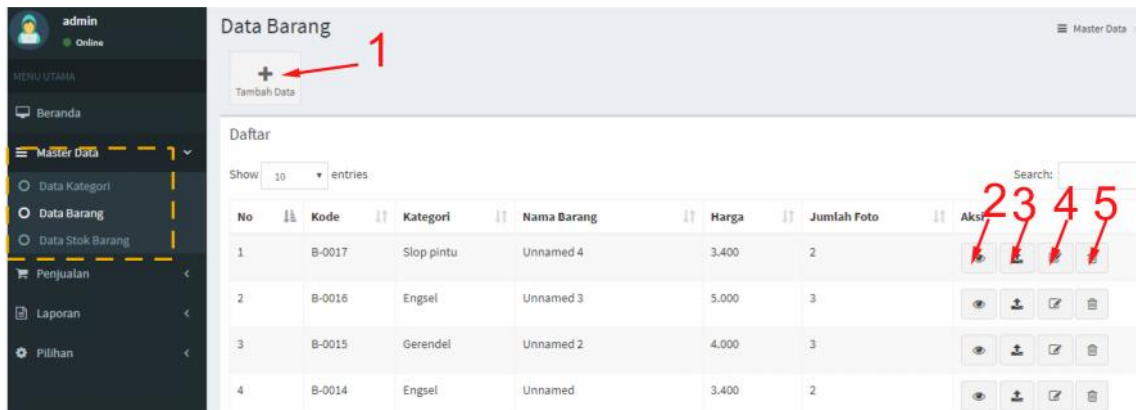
admin
Online

MENU UTAMA

Beranda

Master Data

Data Kategori

Data Barang

Data Stok Barang

Penjualan

Laporan

Pilihan

Data Barang

Master Data

Tambah Data

1

Daftar

Show 10 entries

Search:

2 3 4 5

| No | Kode | Kategori | Nama Barang | Harga | Jumlah Foto | Aksi |
|---|---|---|---|---|---|---|
| 1 | B-0017 | Slop pintu | Unnamed 4 | 3.400 | 2 | |
| 2 | B-0016 | Engsel | Unnamed 3 | 5.000 | 3 | |
| 3 | B-0015 | Gerendel | Unnamed 2 | 4.000 | 3 | |
| 4 | B-0014 | Engsel | Unnamed | 3.400 | 2 | |